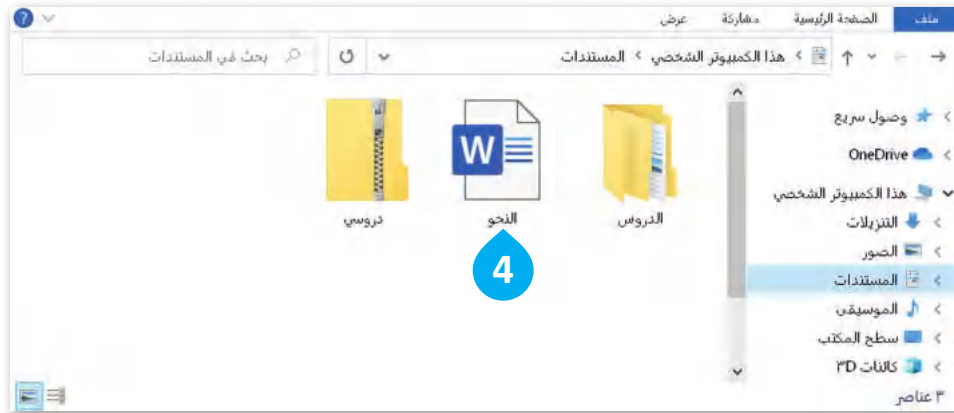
ملف
الصفحة الرئيسية
مشاركة
عرض

هذا الكمبيوتر الشخصي > المستندات
بحث في المستندات

وصول سريع
OneDrive
هذا الكمبيوتر الشخصي
التنزيلات
الصور
المستندات
الموسيقى
سطح المكتب
كائنات 3D
٣ عناصر

الدروس
النحو
دروسي
4